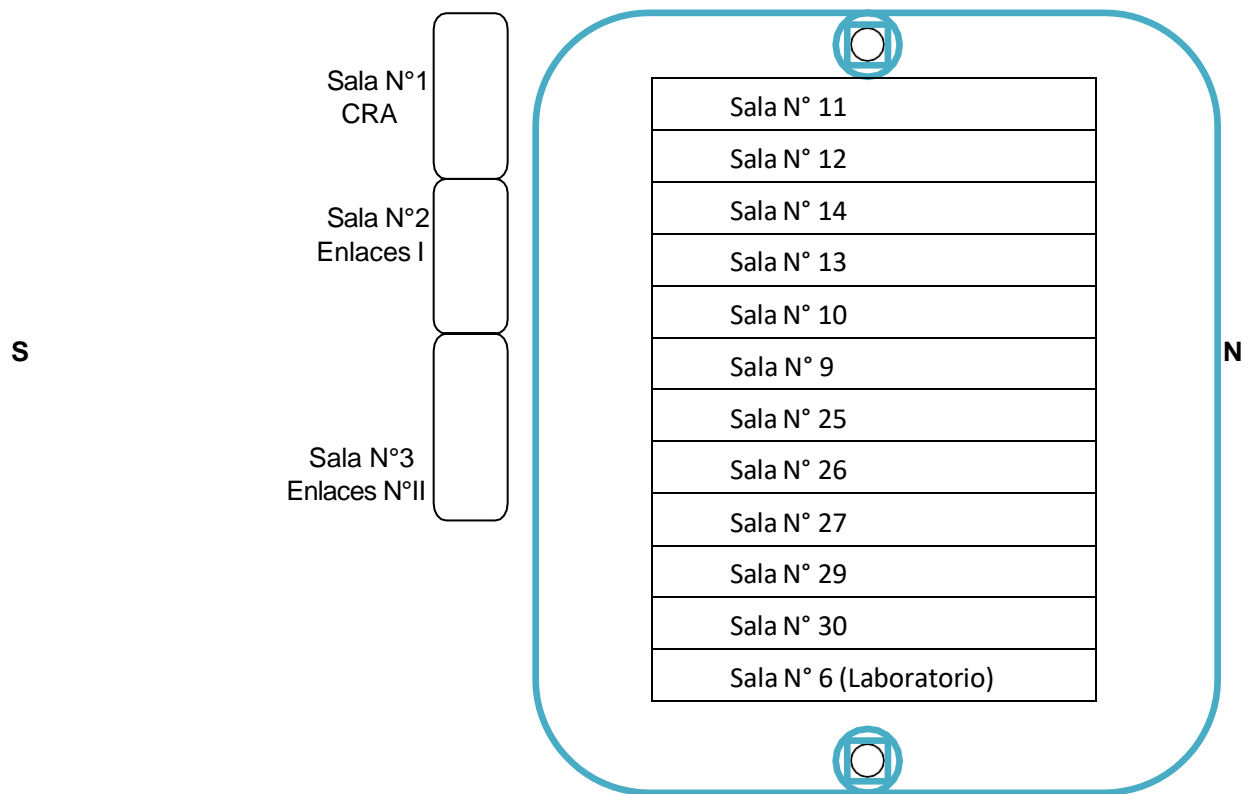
Sala N°1
CRA

Sala N°2
Enlaces I

Sala N°3
Enlaces N°II

S

| Sala N° 11 |
|---|
| Sala N° 12 |
| Sala N° 14 |
| Sala N° 13 |
| Sala N° 10 |
| Sala N° 9 |
| Sala N° 25 |
| Sala N° 26 |
| Sala N° 27 |
| Sala N° 29 |
| Sala N° 30 |
| Sala N° 6 (Laboratorio) |

N